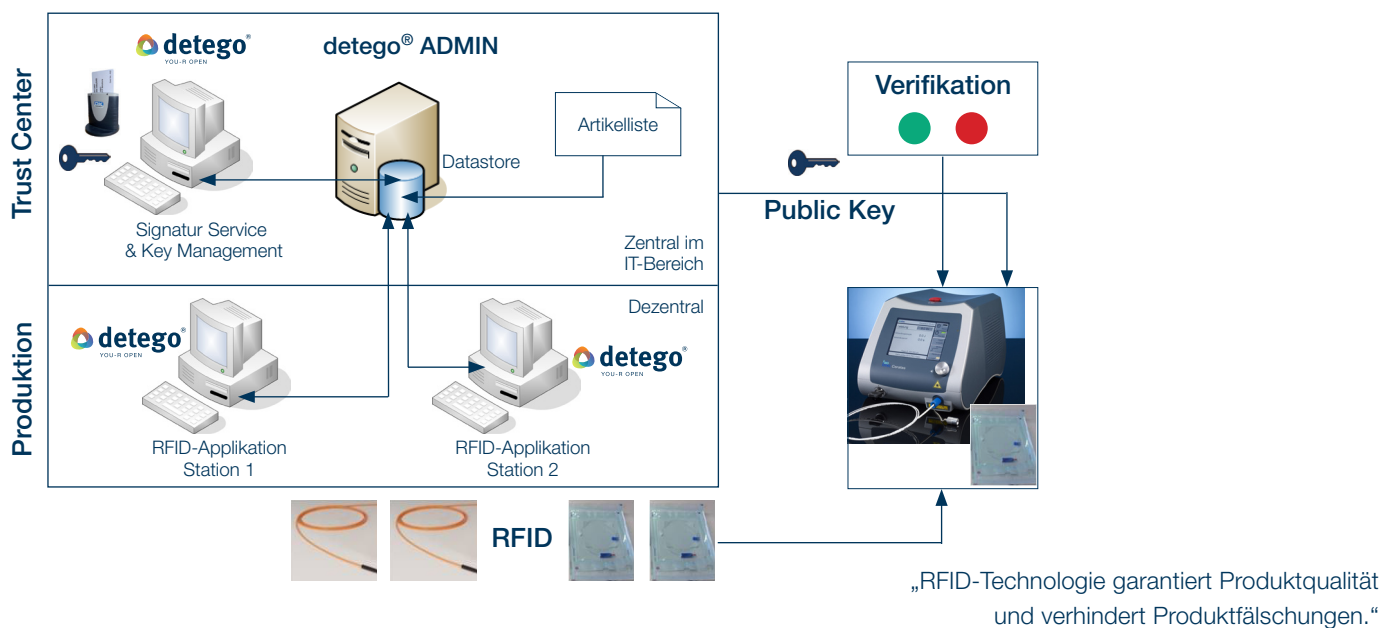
Trust Center

detego
YOU-R OPEN

detego® ADMIN

Artikelliste

Datastore

Signatur Service
& Key Management

Zentral im
IT-Bereich

Verifikation

Public Key

Produktion

Dezentral

detego
YOU-R OPEN

detego
YOU-R OPEN

RFID-Applikation
Station 1

RFID-Applikation
Station 2

RFID

„RFID-Technologie garantiert Produktqualität und verhindert Produktfälschungen."